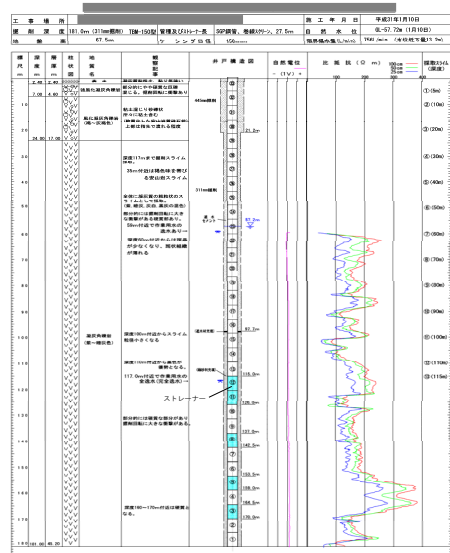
| 工 事 場 所 | | 施 工 年 月 日 | 平成31年1月10日 |
|---|---|---|---|
| 掘 削 深 度 | 181.0m (311mm掘削) TBM-150型 管種及びストレーナー長 SGP鋼管、巻線スクリーン、27.5m | 自 然 水 位 | GL-57.72m (1月10日) |
| 地 盤 高 | 67.5m ケ ー シ ン グ 口 径 150mm | 限界揚水量(L/min) | 750L/min (水位低下量35.9m) |

標尺 m | 深度 m | 層厚 m | 柱状図 | 地質名 | 観察記事 | 井戸構造図 | 自然電位 (mV) | 比抵抗(Ω·m) | 掘進スライム(深度)

2.40 2.40
7.00 4.60
24.90 17.90

表土
玉石混り粘土質砂礫
風化凝灰角礫岩(褐~灰褐色)

粘土混じり砂礫が多い
帯水性に富む
粘土混じり砂礫層 小さくも強い
上部は粘土で締まり程度

深度17mまで掘削スライム褐色。
38m付近は褐色味を帯び
全体的に緑灰色系の粘性があるスライムとして産出。
(黒·暗灰、灰白色、黒灰の混在)
部分的には軟質かつ大きな粒子が産出しやすく、
51m付近で作業用水の逸水あり→
礫質60m付近より作業用水が少なくなり、掘削振動が増える

凝灰角礫岩(第一帯灰色)

深度100m付近からスライム粒径小さくなる
深度110m付近から粘土が増加
117.0m付近で作業用水の全逸水(完全逸水)→

部分的には硬質な部分があり掘削回転に大きな影響がある。

深度160~170m付近は硬質となる。

181.00 86.20

445mm掘削
311mm掘削
遮水セメント
21.2m
57.2m
92.7m
115.0m
126.0m
137.0m
142.5m
153.5m
159.0m
164.5m
176.0m

ストレーナー

①(5m) ②(10m) ③(20m) ④(30m) ⑤(40m) ⑥(50m) ⑦(60m) ⑧(70m) ⑨(80m) ⑩(90m) ⑪(100m) ⑫(110m) ⑬(115m)

100 200 300 400
100cm 50cm 25cm
10
20
30
40
50
60
70
80
90
100
110
120
130
140
150
160
170
180